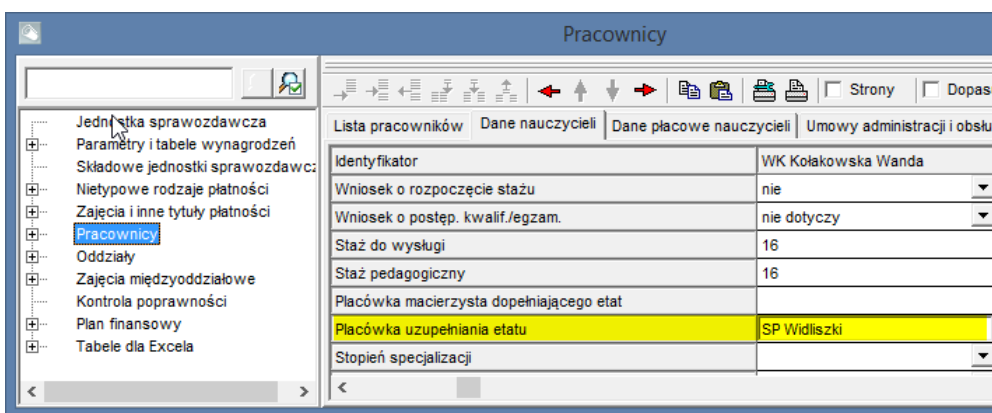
Pracownicy

Jednostka sprawozdawcza
Parametry i tabele wynagrodzeń
Składowe jednostki sprawozdawcz
Nietypowe rodzaje płatności
Zajęcia i inne tytuły płatności
Pracownicy
Oddziały
Zajęcia międzyoddziałowe
Kontrola poprawności
Plan finansowy
Tabele dla Excela

Strony
Dopas

Lista pracowników | Dane nauczycieli | Dane płacowe nauczycieli | Umowy administracji i obsłu

| Identyfikator | WK Kołakowska Wanda |
|---|---|
| Wniosek o rozpoczęcie stażu | nie |
| Wniosek o postęp. kwalif./egzam. | nie dotyczy |
| Staż do wysługi | 16 |
| Staż pedagogiczny | 16 |
| Placówka macierzysta dopełniającego etat | |
| Placówka uzupełniania etatu | SP Widliszki |
| Stopień specjalizacji | |